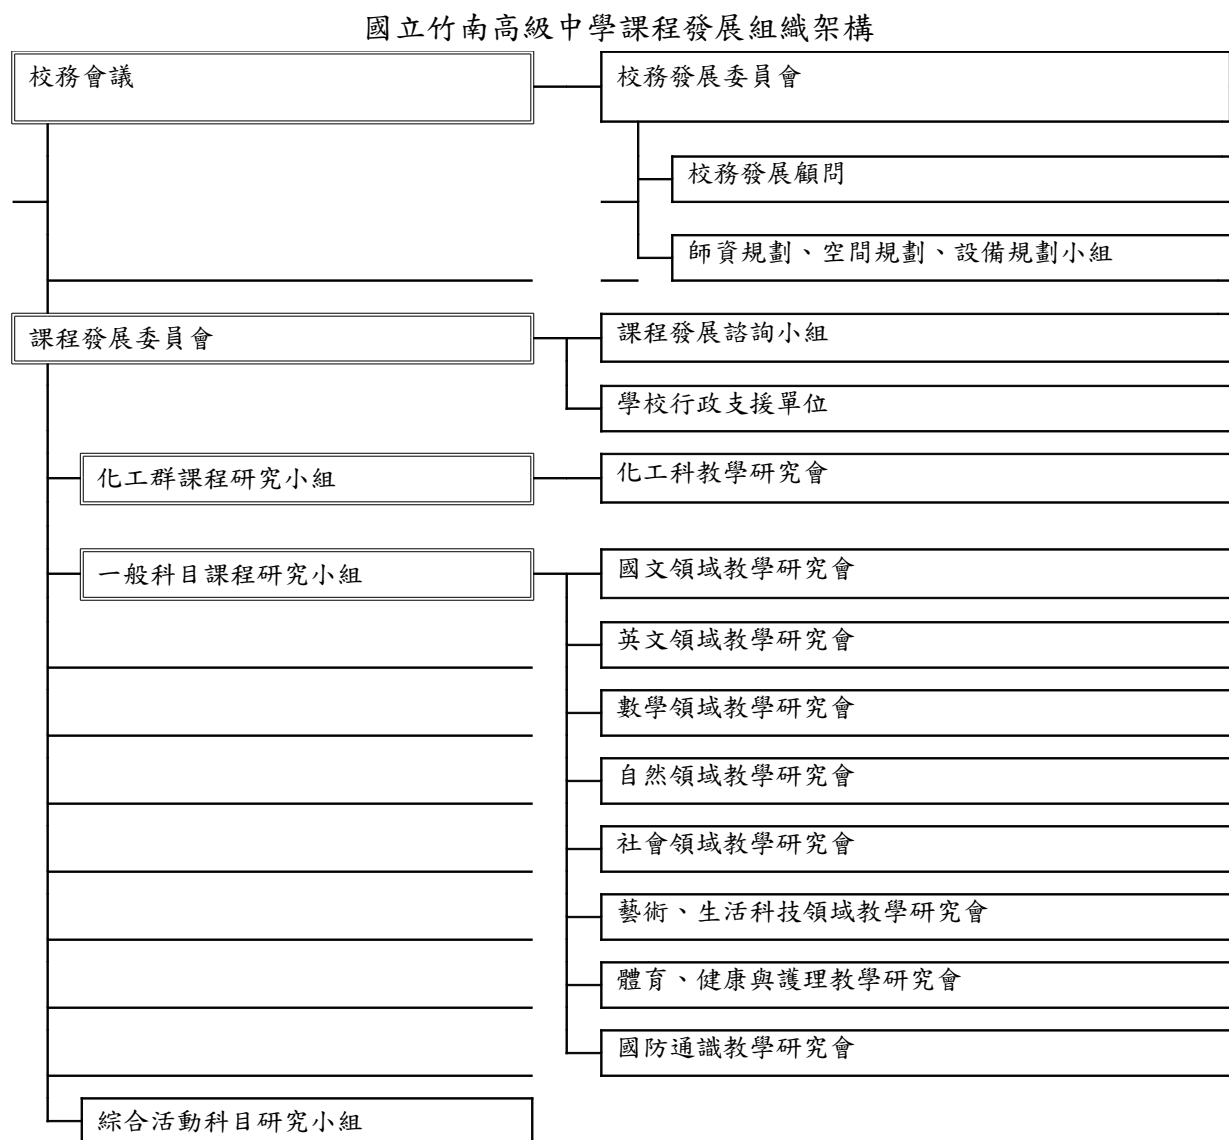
國立竹南高級中學課程發展組織架構

校務會議

校務發展委員會

校務發展顧問

師資規劃、空間規劃、設備規劃小組

課程發展委員會

課程發展諮詢小組

學校行政支援單位

化工群課程研究小組

化工科教學研究會

一般科目課程研究小組

國文領域教學研究會

英文領域教學研究會

數學領域教學研究會

自然領域教學研究會

社會領域教學研究會

藝術、生活科技領域教學研究會

體育、健康與護理教學研究會

國防通識教學研究會

綜合活動科目研究小組